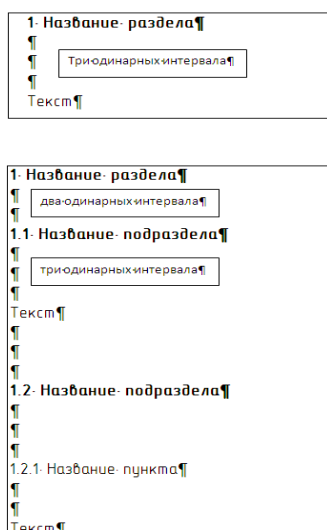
1· Название· раздела¶
¶
¶ Три·одинарных·интервала¶
¶
Текст¶

1· Название· раздела¶
¶ два·одинарных·интервала¶
¶
1.1· Название· подраздела¶
¶
¶ три·одинарных·интервала¶
¶
Текст¶
¶
¶
¶
1.2· Название· подраздела¶
¶
¶
¶
1.2.1· Название· пункта¶
¶
¶
Текст¶